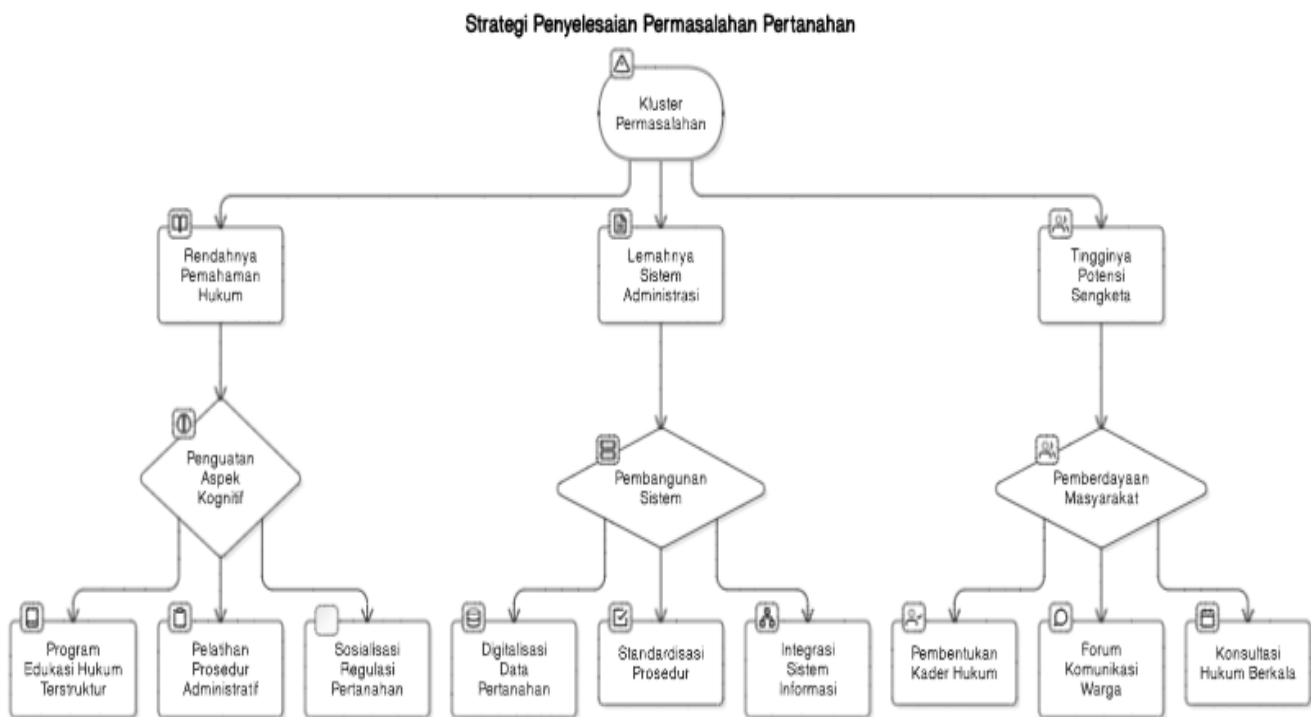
Strategi Penyelesaian Permasalahan Pertanahan

Kluster Permasalahan

Rendahnya Pemahaman Hukum

Lemahnya Sistem Administrasi

Tingginya Potensi Sengketa

Penguatan Aspek Kognitif

Pembangunan Sistem

Pemberdayaan Masyarakat

Program Edukasi Hukum Terstruktur

Pelatihan Prosedur Administratif

Sosialisasi Regulasi Pertanahan

Digitalisasi Data Pertanahan

Standardisasi Prosedur

Integrasi Sistem Informasi

Pembentukan Kader Hukum

Forum Komunikasi Warga

Konsultasi Hukum Berkala